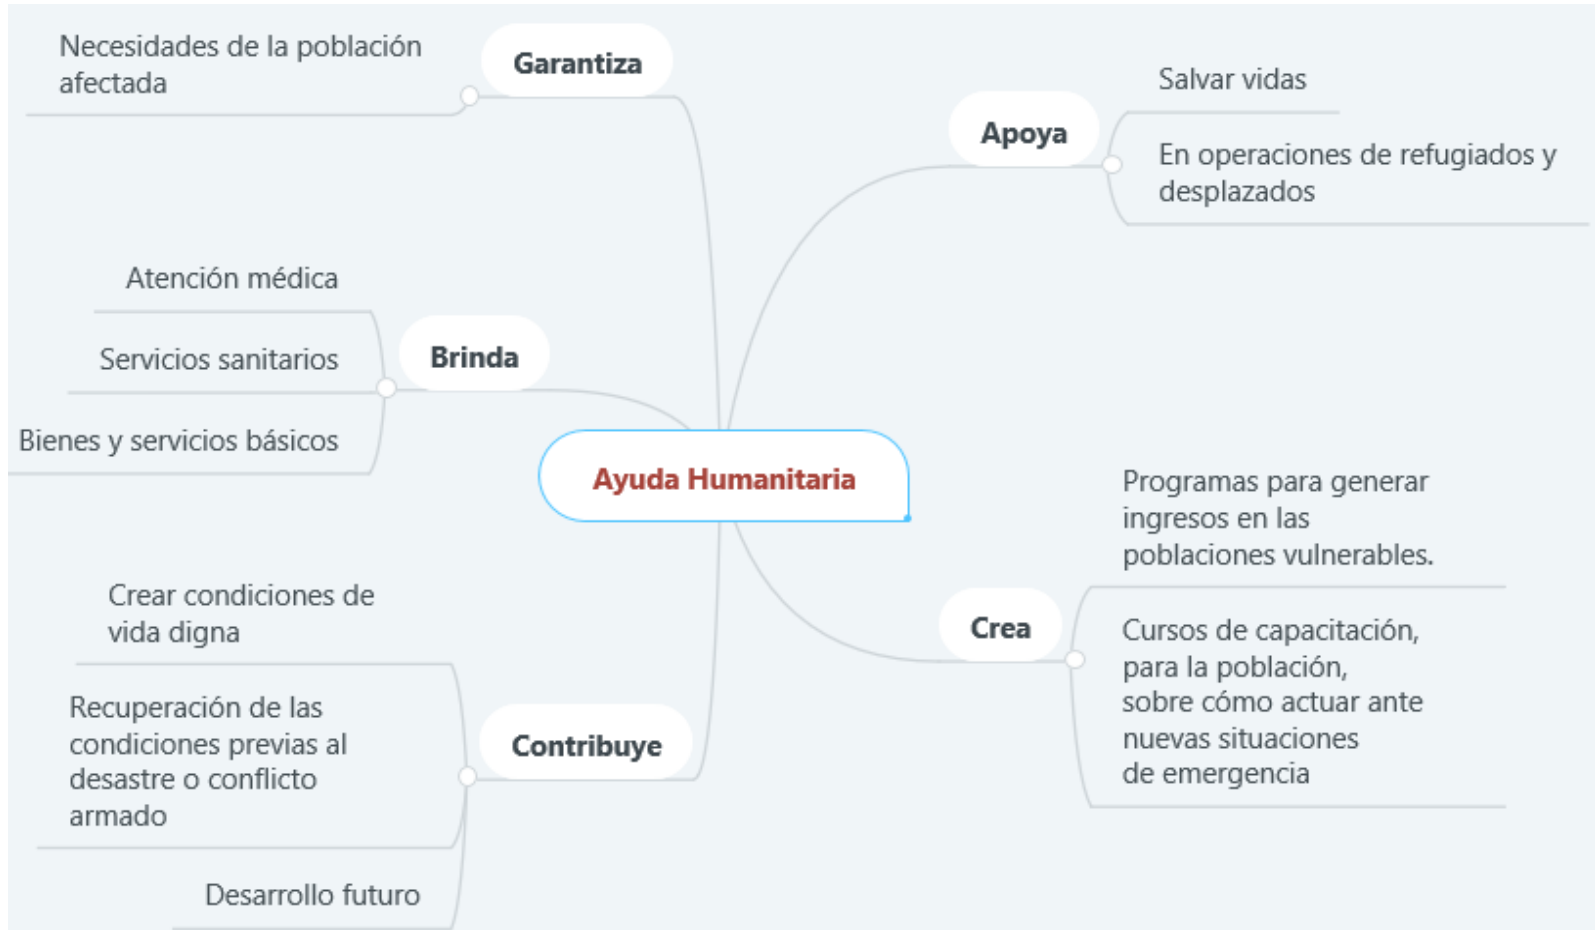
Ayuda Humanitaria

Garantiza

Necesidades de la población afectada

Apoya

Salvar vidas

En operaciones de refugiados y desplazados

Brinda

Atención médica

Servicios sanitarios

Bienes y servicios básicos

Crea

Programas para generar ingresos en las poblaciones vulnerables.

Cursos de capacitación, para la población, sobre cómo actuar ante nuevas situaciones de emergencia

Contribuye

Crear condiciones de vida digna

Recuperación de las condiciones previas al desastre o conflicto armado

Desarrollo futuro